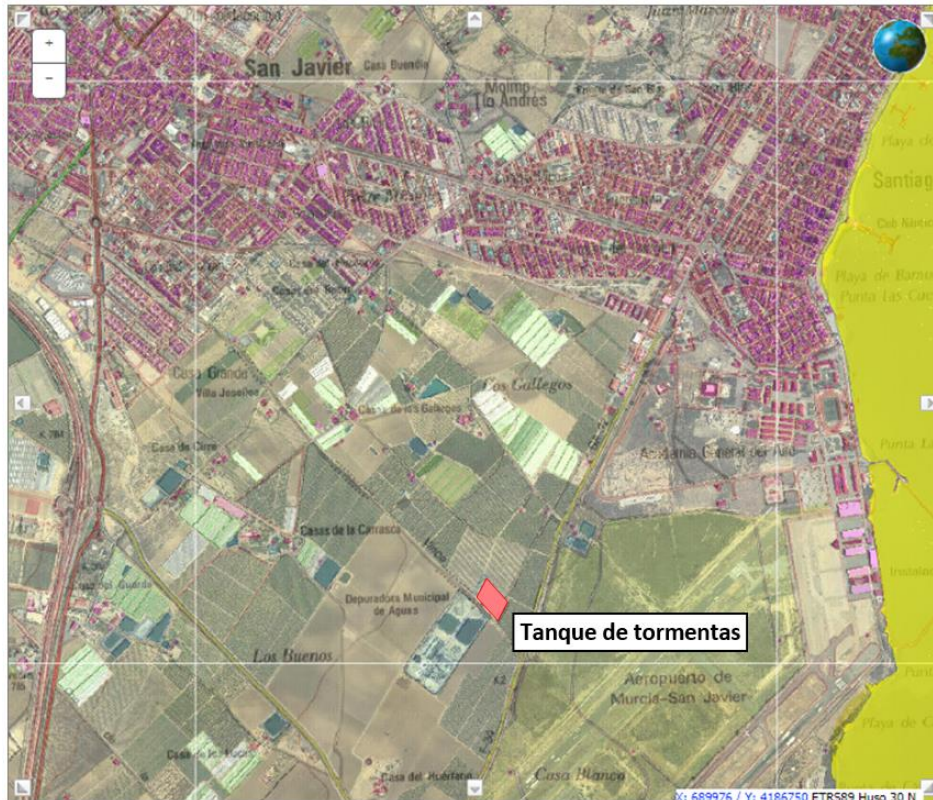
+
-
San Javier
Casa Bustillo
Molino
Tío Andrés
Santiag
Playa de
Playa de Barna
Punta Las Cue
Los Gallegos
Casa Grande
Villa Josefina
Casa de los Gallegos
Casa de Ciro
Academia General del Aire
Punta L
Casas de la Carrasca
Depuradora Municipal de Aguas
Tanque de tormentas
Los Buenos
Aeropuerto de Murcia-San Javier
Instalac
Playa de C
Casa del Huertano
Casa Blanca
X: 689976 / Y: 4186750 ETRS89 Huso 30 N